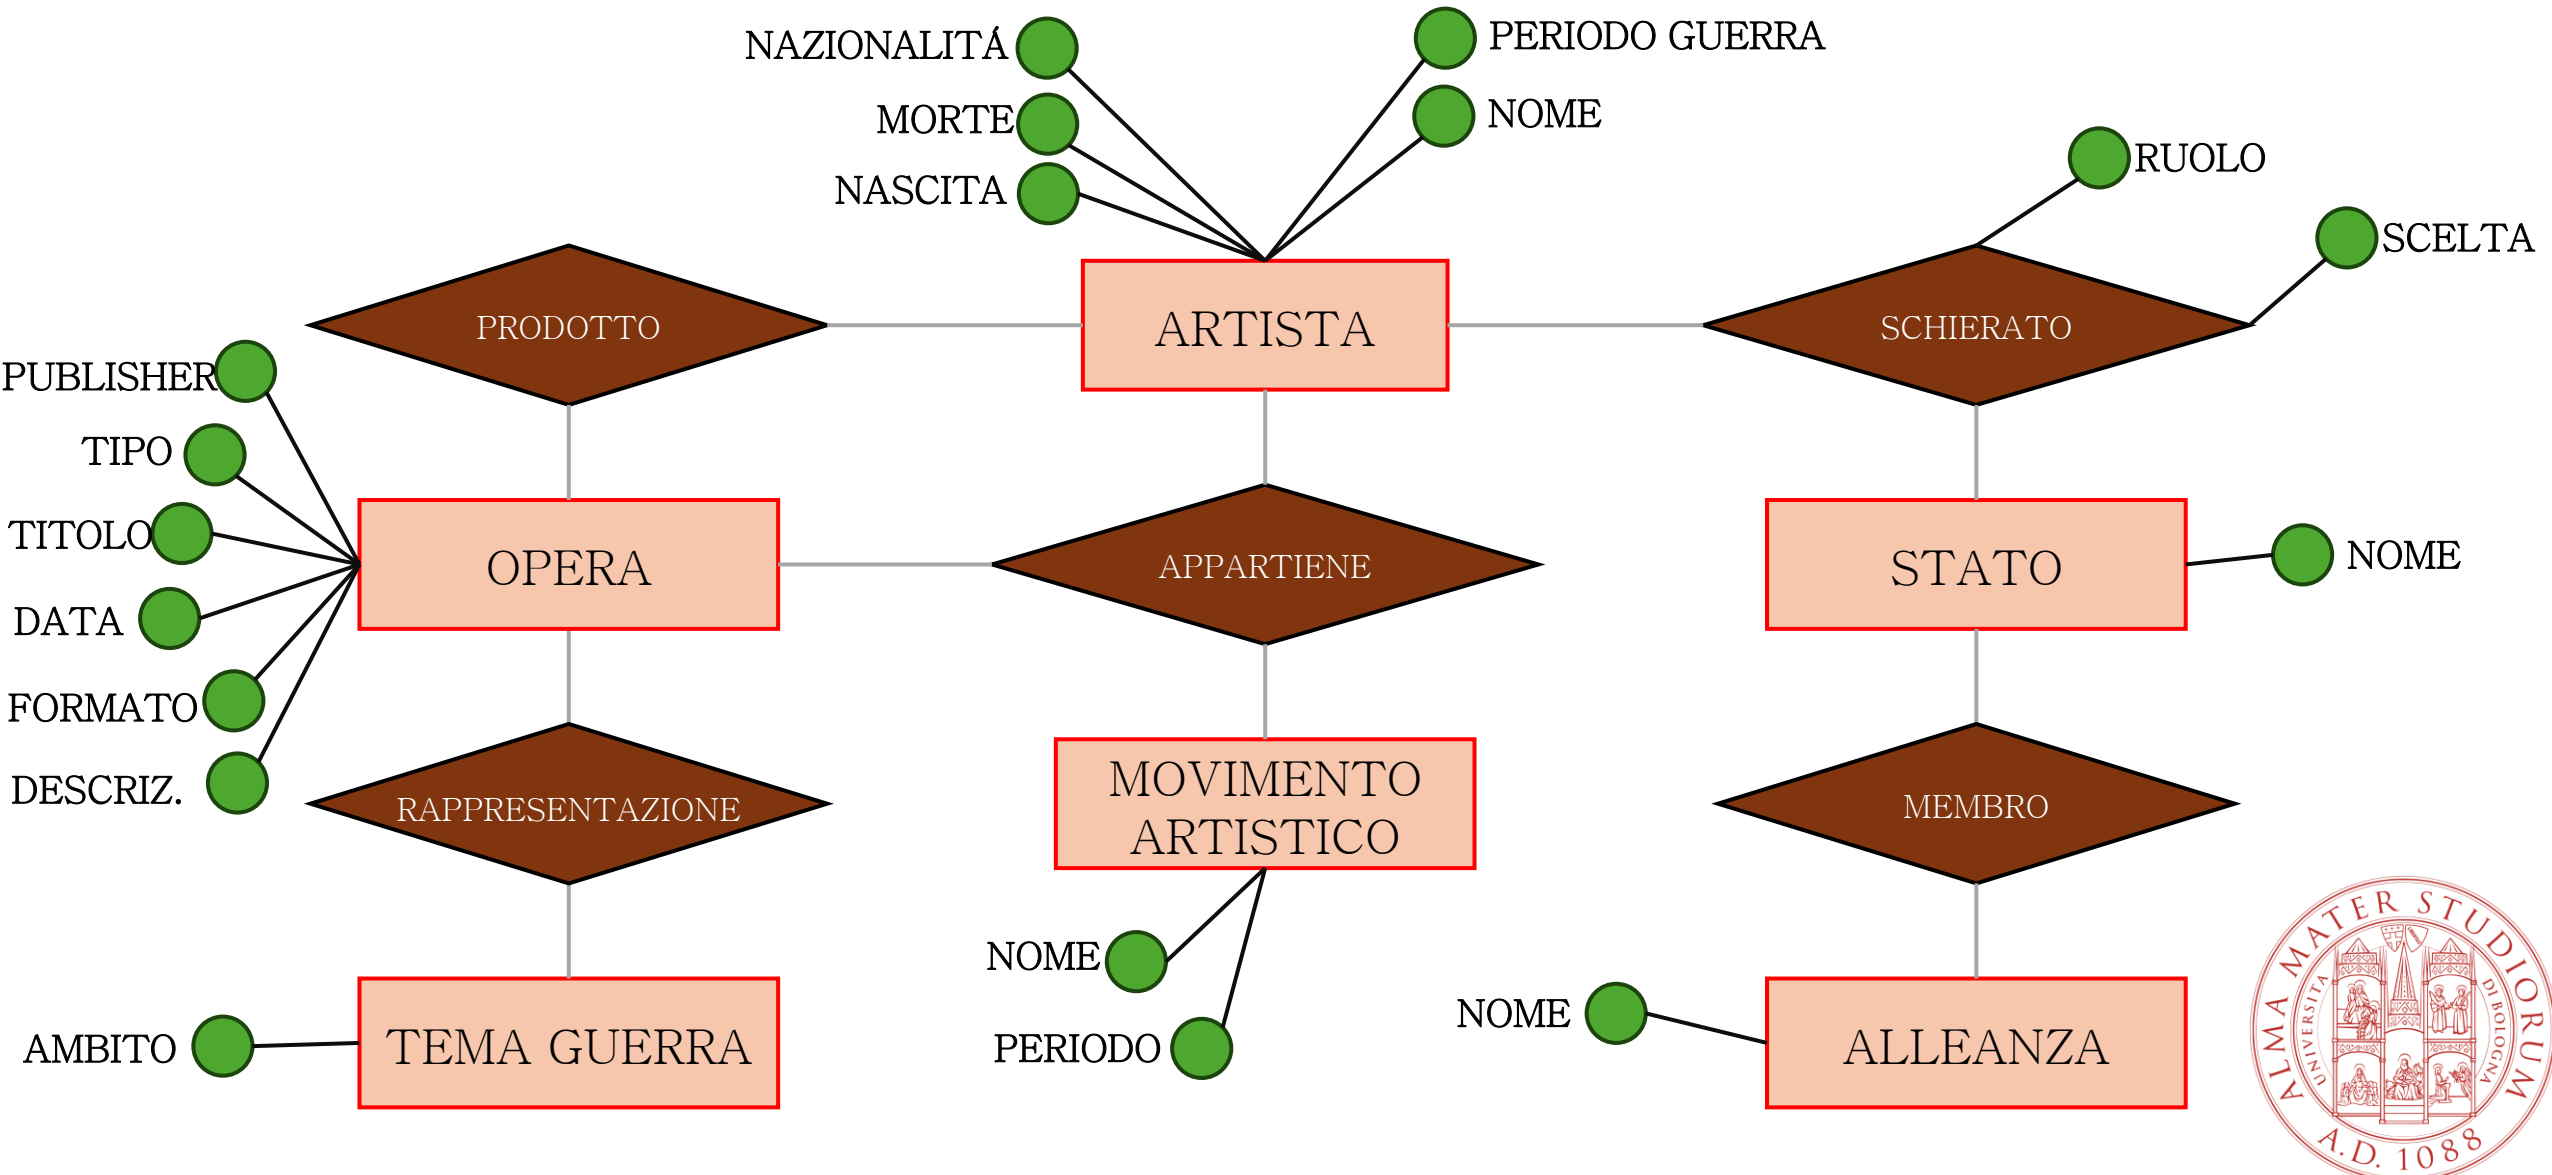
NAZIONALITÁ
MORTE
NASCITA
PERIODO GUERRA
NOME
RUOLO
SCELTA
PRODOTTO
ARTISTA
SCHIERATO
PUBLISHER
TIPO
TITOLO
DATA
FORMATO
DESCRIZ.
OPERA
APPARTIENE
STATO
NOME
RAPPRESENTAZIONE
MOVIMENTO ARTISTICO
MEMBRO
NOME
PERIODO
NOME
AMBITO
TEMA GUERRA
ALLEANZA
ALMA MATER STUDIORUM
UNIVERSITÀ DI BOLOGNA
A.D. 1088